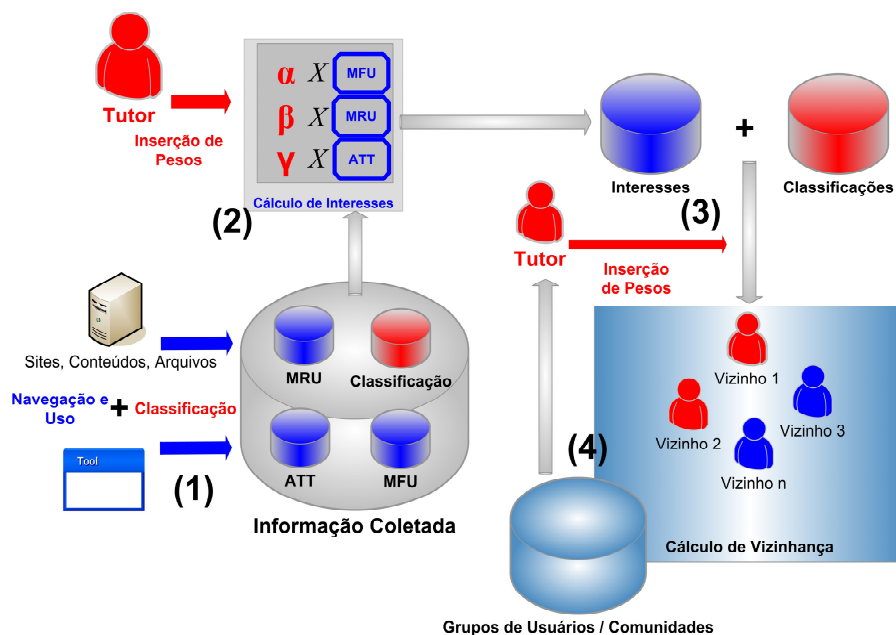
Tutor

Inserção de Pesos

$\alpha$ $X$ MFU
$\beta$ $X$ MRU
$\gamma$ $X$ ATT

Cálculo de Interesses

(2)

Interesses

+

Classificações

(3)

Tutor

Inserção de Pesos

Sites, Conteúdos, Arquivos

Navegação e Uso + Classificação

Tool

(1)

MRU

Classificação

ATT

MFU

Informação Coletada

(4)

Vizinho 1

Vizinho 2

Vizinho 3

Vizinho n

Cálculo de Vizinhança

Grupos de Usuários / Comunidades